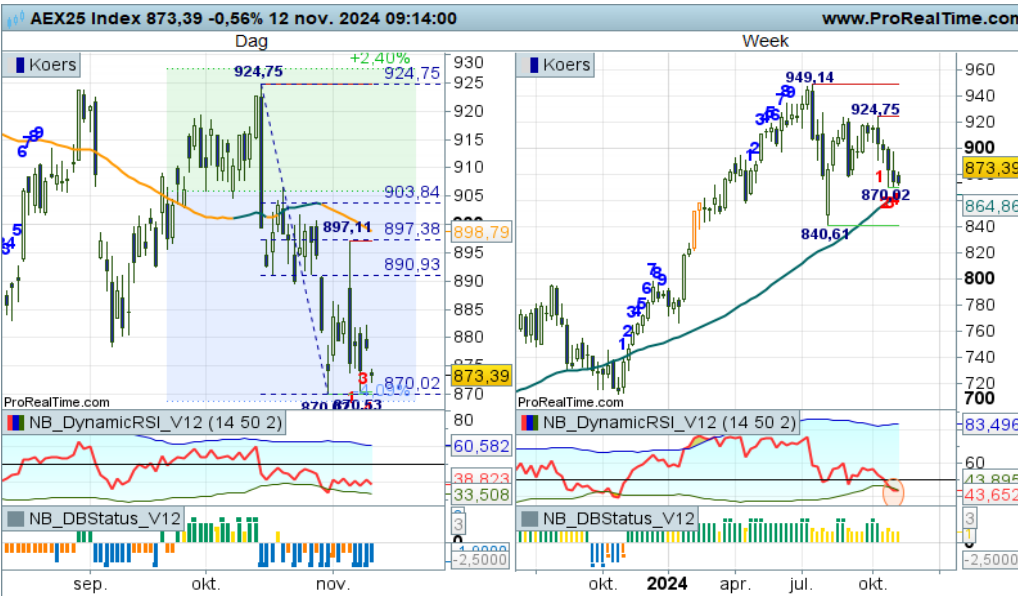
AEX25 Index 873,39 -0,56% 12 nov. 2024 09:14:00
www.ProRealTime.com

Dag

Koers
+2,40%
924,75
924,75
903,84
897,11
897,38
898,79
890,93
870,02
873,39
870 870,53
3
1
930
925
920
915
910
905
900
895
890
885
880
875
870
ProRealTime.com
NB_DynamicRSI_V12 (14 50 2)
60,582
38,823
33,508
NB_DBStatus_V12
3
0
-1,0000
-2,5000
sep.
okt.
nov.

Week

Koers
949,14
924,75
873,39
870,02
864,86
840,61
1
3
960
940
920
900
880
860
840
820
800
780
760
740
720
700
NB_DynamicRSI_V12 (14 50 2)
83,496
60
43,895
43,652
NB_DBStatus_V12
3
-2,5000
okt.
2024
apr.
jul.
okt.